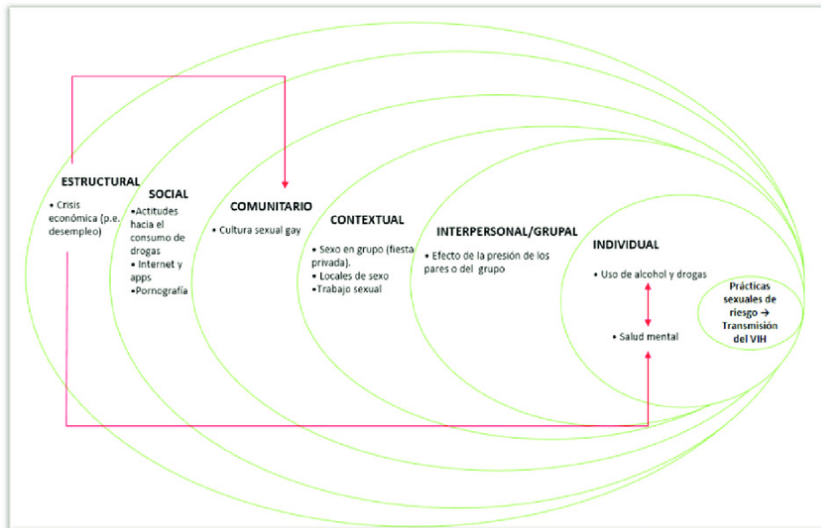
ESTRUCTURAL
• Crisis económica (p.e. desempleo)

SOCIAL
•Actitudes hacia el consumo de drogas
• Internet y apps
•Pornografía

COMUNITARIO
• Cultura sexual gay

CONTEXTUAL
• Sexo en grupo (fiesta privada).
• Locales de sexo
•Trabajo sexual

INTERPERSONAL/GRUPAL
• Efecto de la presión de los pares o del grupo

INDIVIDUAL
• Uso de alcohol y drogas
• Salud mental

Prácticas sexuales de riesgo → Transmisión del VIH